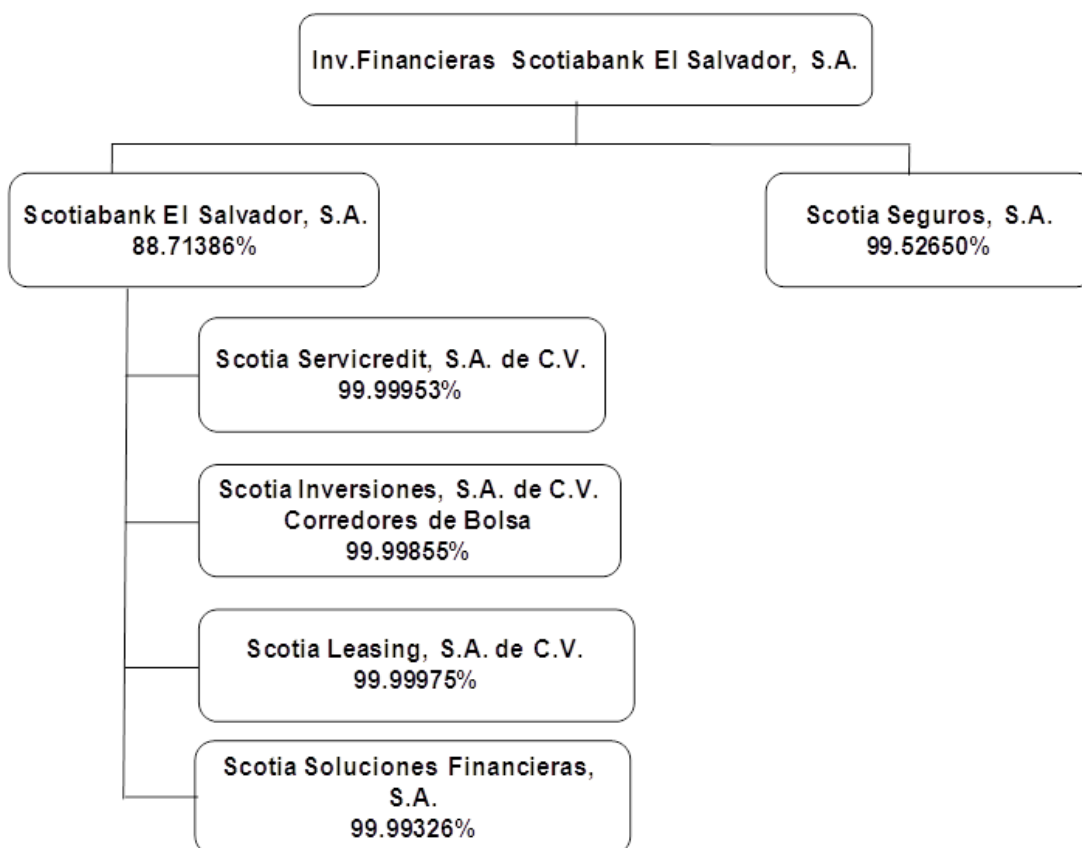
Inv.Financieras Scotiabank El Salvador, S.A.

Scotiabank El Salvador, S.A.
88.71386%

Scotia Seguros, S.A.
99.52650%

Scotia Servicredit, S.A. de C.V.
99.99953%

Scotia Inversiones, S.A. de C.V.
Corredores de Bolsa
99.99855%

Scotia Leasing, S.A. de C.V.
99.99975%

Scotia Soluciones Financieras, S.A.
99.99326%